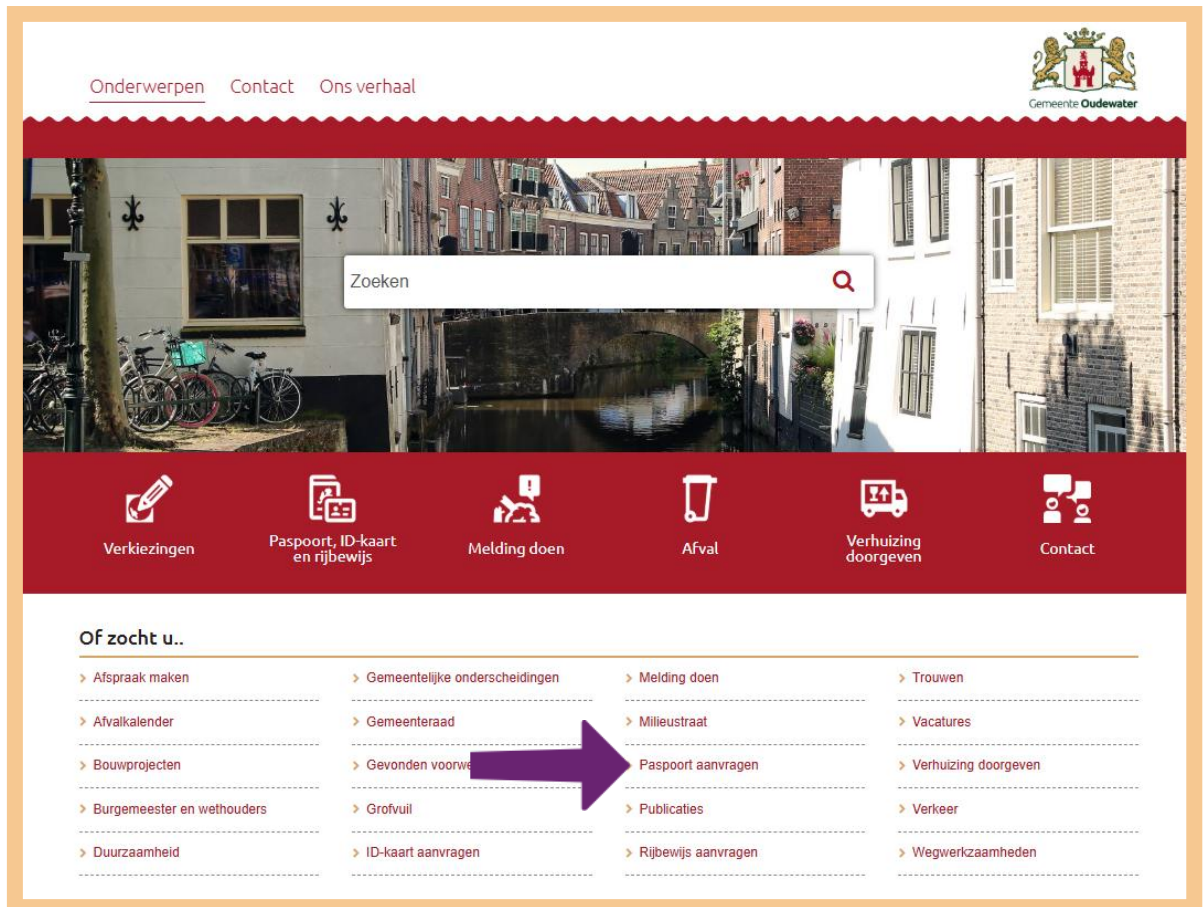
Onderwerpen Contact Ons verhaal

Gemeente Oudewater

Zoeken

Verkiezingen

Paspoort, ID-kaart en rijbewijs

Melding doen

Afval

Verhuizing doorgeven

Contact

Of zocht u..

> Afspraak maken
> Afvalkalender
> Bouwprojecten
> Burgemeester en wethouders
> Duurzaamheid

> Gemeentelijke onderscheidingen
> Gemeenteraad
> Gevonden voorwe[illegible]
> Grofvuil
> ID-kaart aanvragen

> Melding doen
> Milieustraat
> Paspoort aanvragen
> Publicaties
> Rijbewijs aanvragen

> Trouwen
> Vacatures
> Verhuizing doorgeven
> Verkeer
> Wegwerkzaamheden